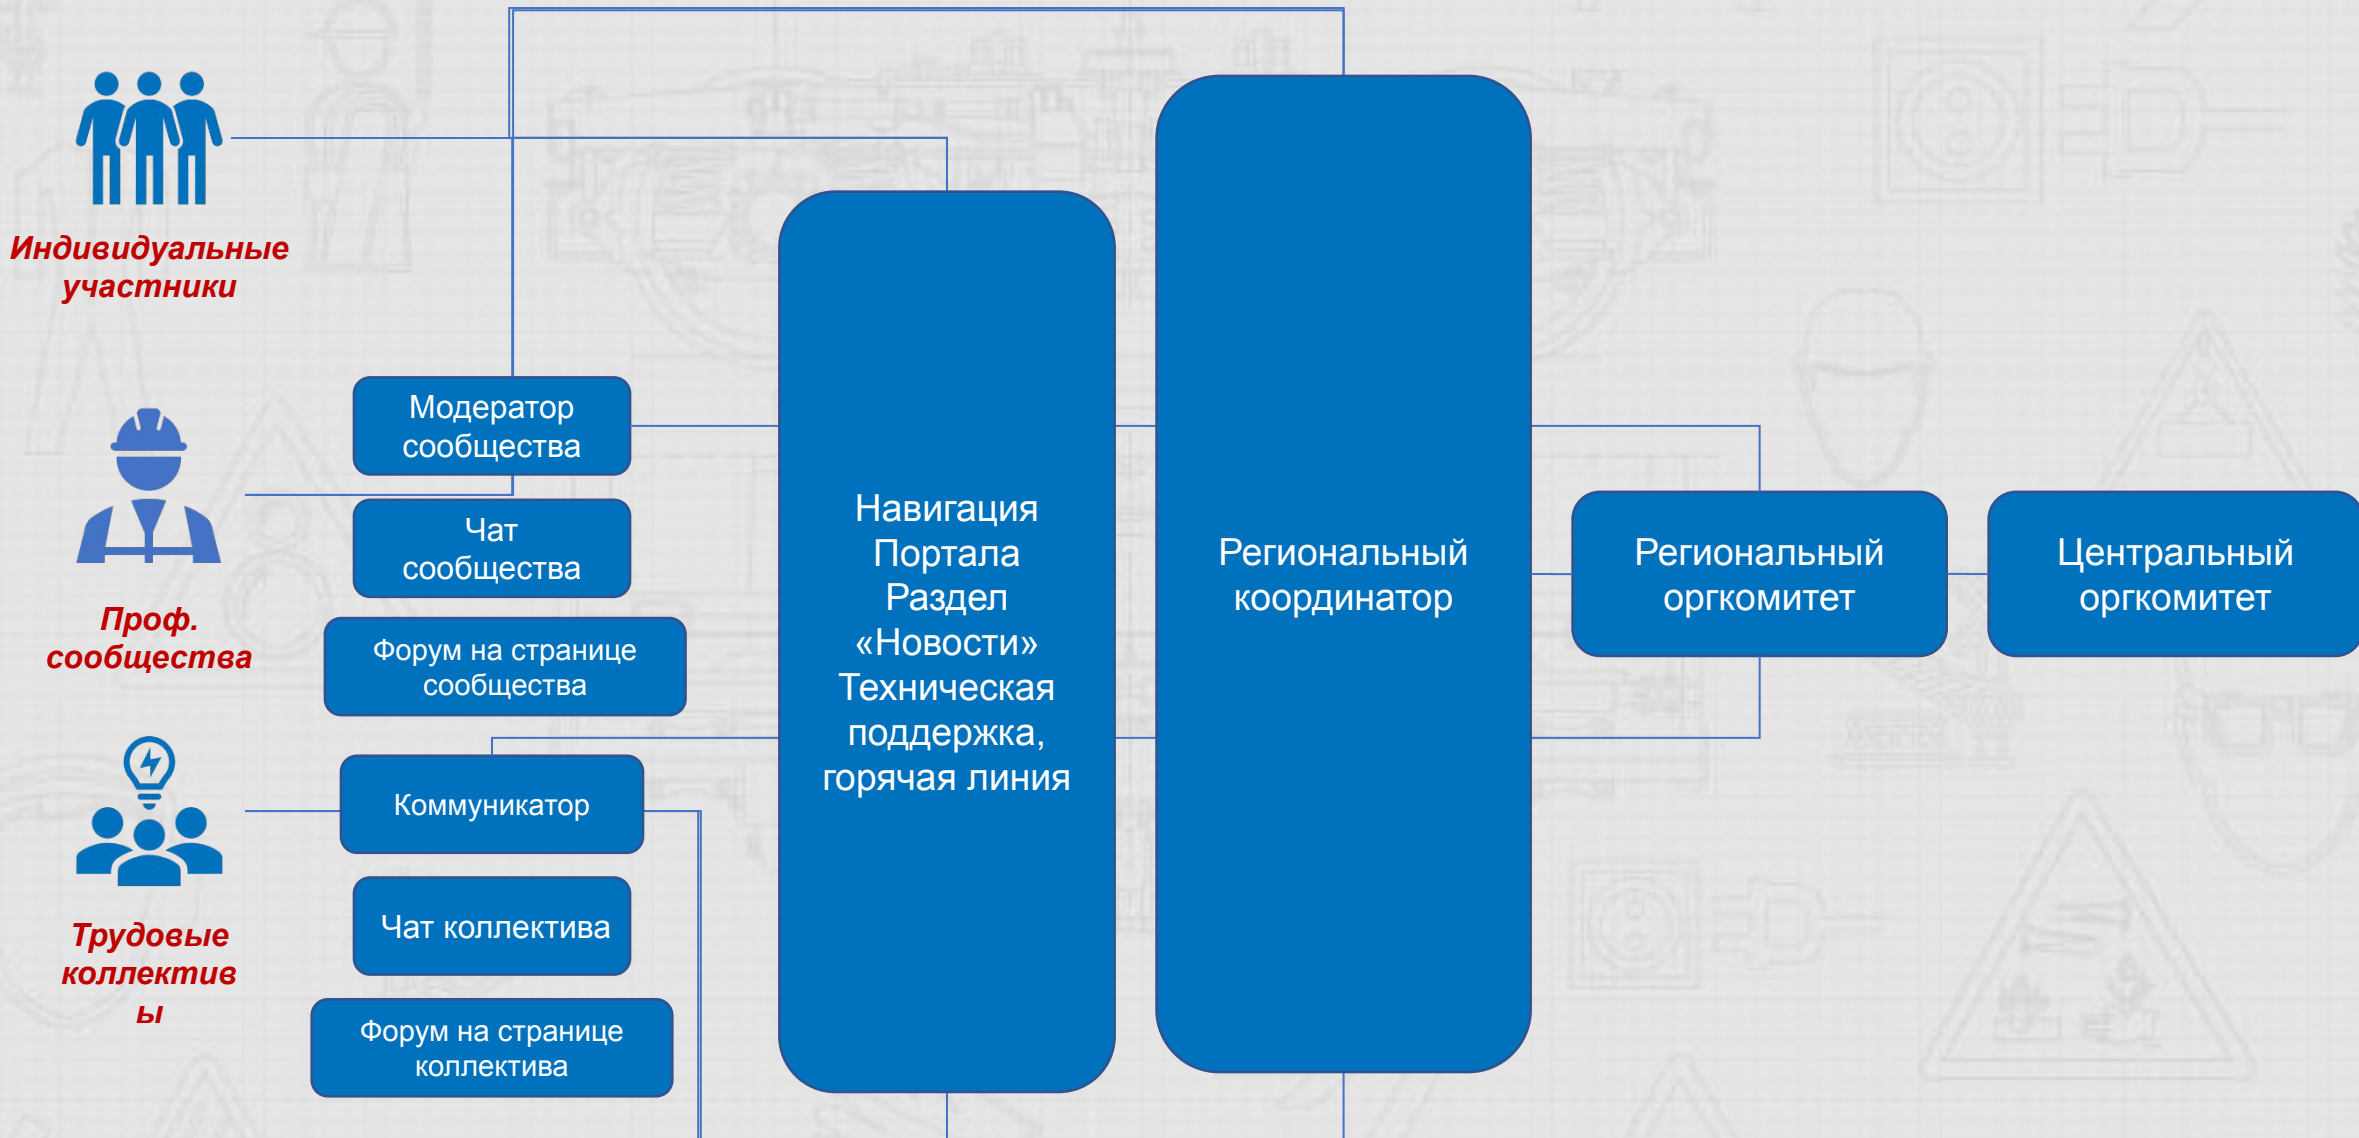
Индивидуальные участники

Проф. сообщества

Трудовые коллектив ы

Модератор сообщества

Чат сообщества

Форум на странице сообщества

Коммуникатор

Чат коллектива

Форум на странице коллектива

Навигация Портала Раздел «Новости» Техническая поддержка, горячая линия

Региональный координатор

Региональный оргкомитет

Центральный оргкомитет